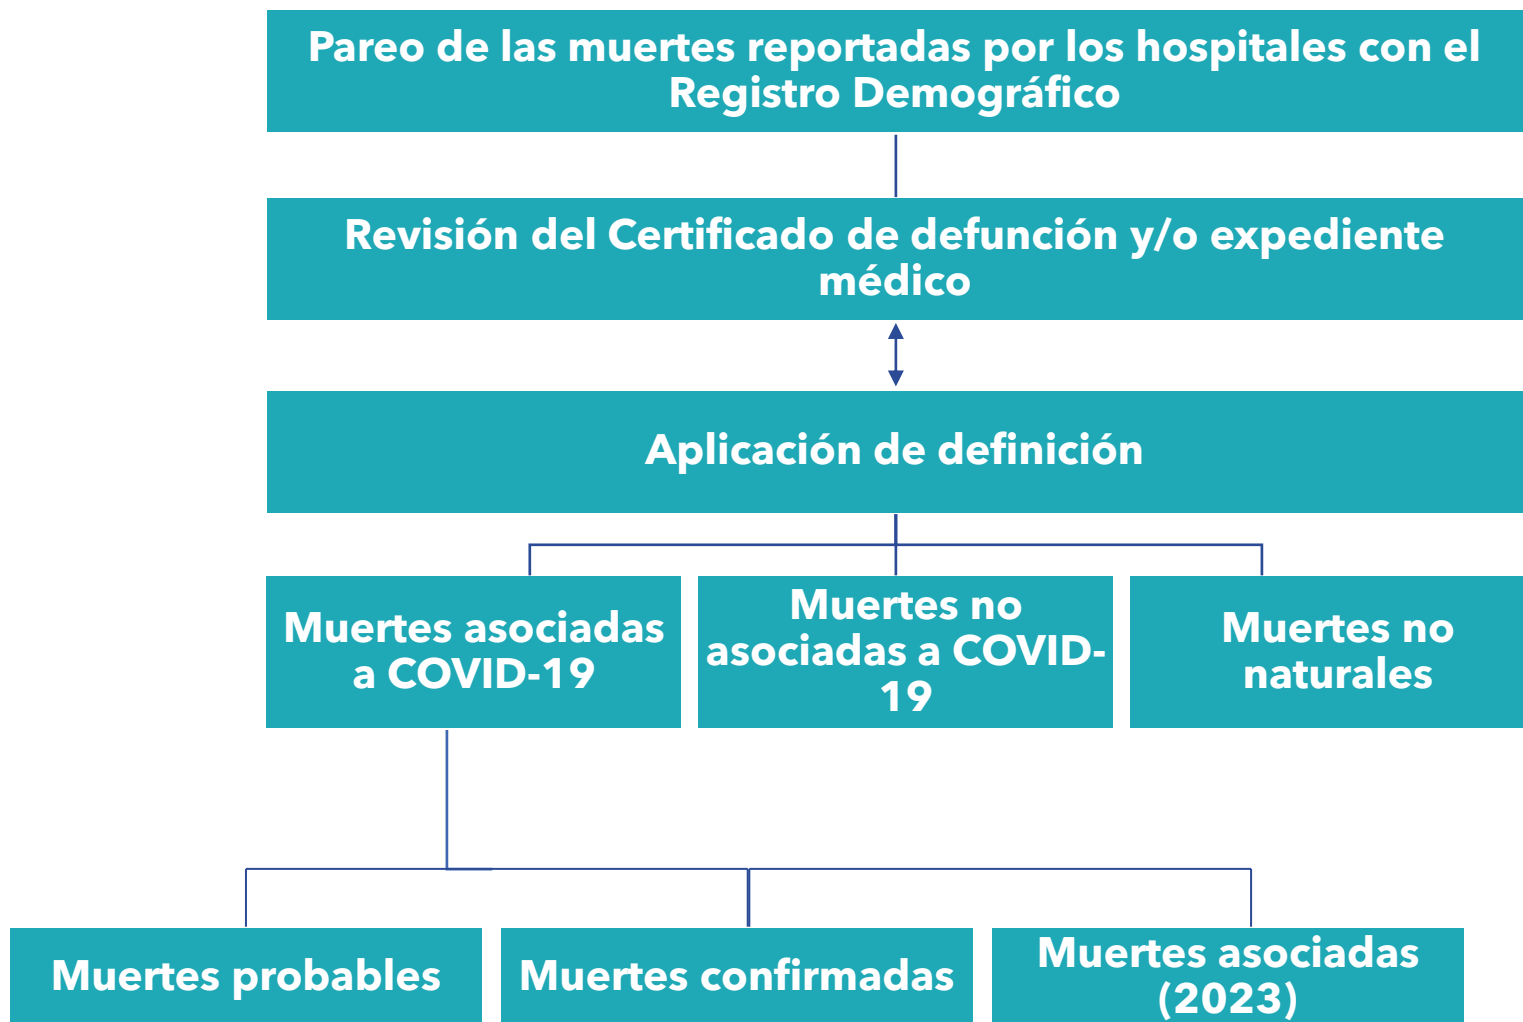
Pareo de las muertes reportadas por los hospitales con el Registro Demográfico

Revisión del Certificado de defunción y/o expediente médico

Aplicación de definición

Muertes asociadas a COVID-19

Muertes no asociadas a COVID-19

Muertes no naturales

Muertes probables

Muertes confirmadas

Muertes asociadas (2023)